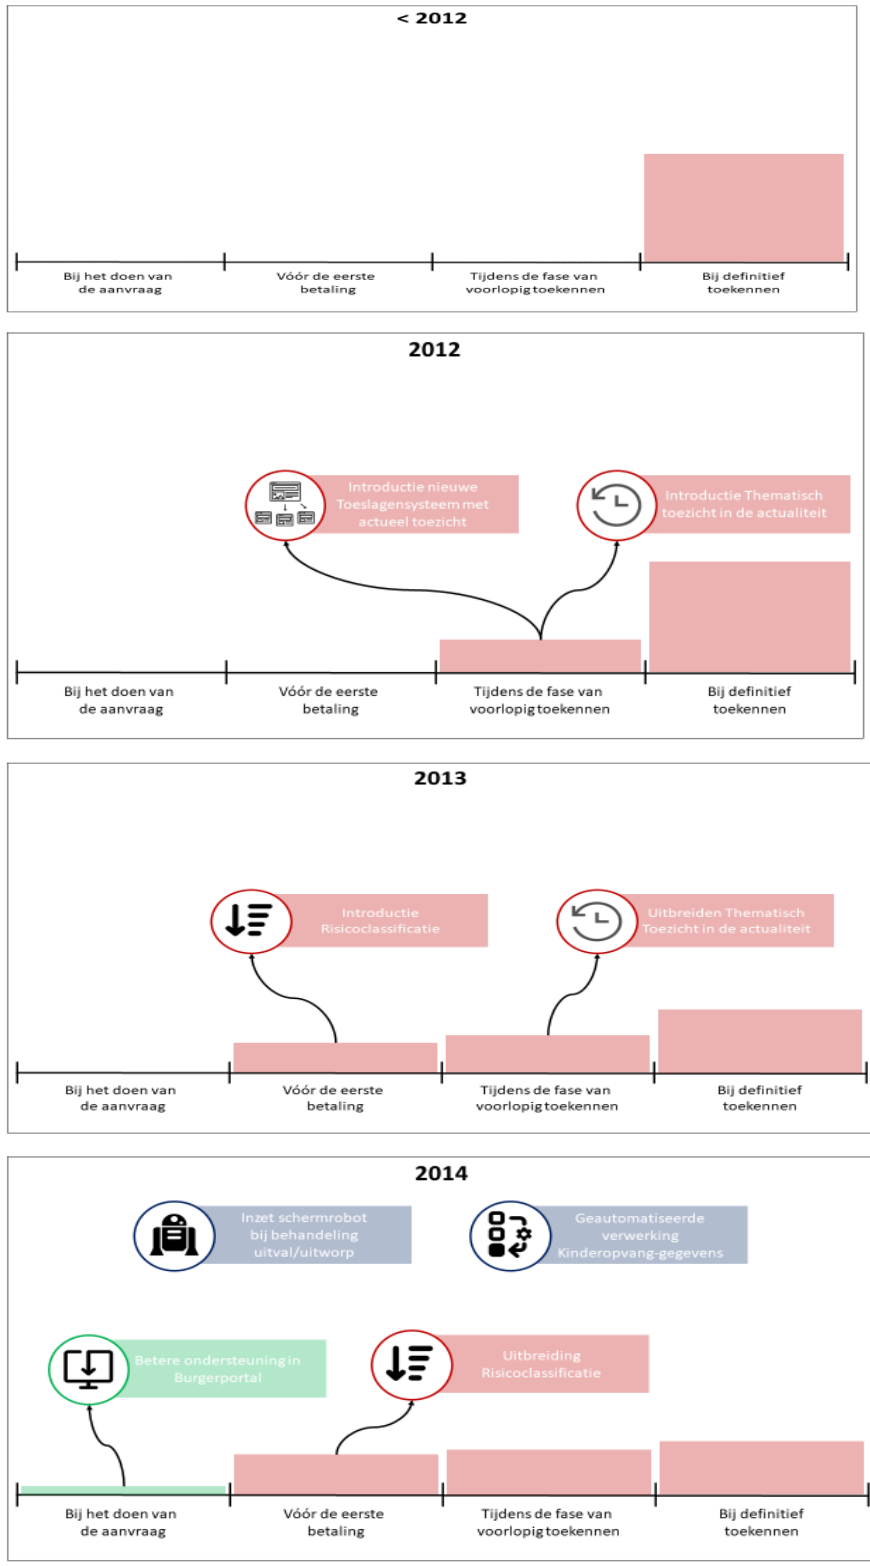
< 2012

Bij het doen van de aanvraag

Vóór de eerste betaling

Tijdens de fase van voorlopig toekennen

Bij definitief toekennen

2012

Introductie nieuwe Toeslagensysteem met actueel toezicht

Introductie Thematisch toezicht in de actualiteit

Bij het doen van de aanvraag

Vóór de eerste betaling

Tijdens de fase van voorlopig toekennen

Bij definitief toekennen

2013

Introductie Risicoclassificatie

Uitbreiden Thematisch Toezicht in de actualiteit

Bij het doen van de aanvraag

Vóór de eerste betaling

Tijdens de fase van voorlopig toekennen

Bij definitief toekennen

2014

Inzet schermrobot bij behandeling uitval/uitworp

Geautomatiseerde verwerking Kinderopvang-gegevens

Betere ondersteuning in Burgerportal

Uitbreiding Risicoclassificatie

Bij het doen van de aanvraag

Vóór de eerste betaling

Tijdens de fase van voorlopig toekennen

Bij definitief toekennen